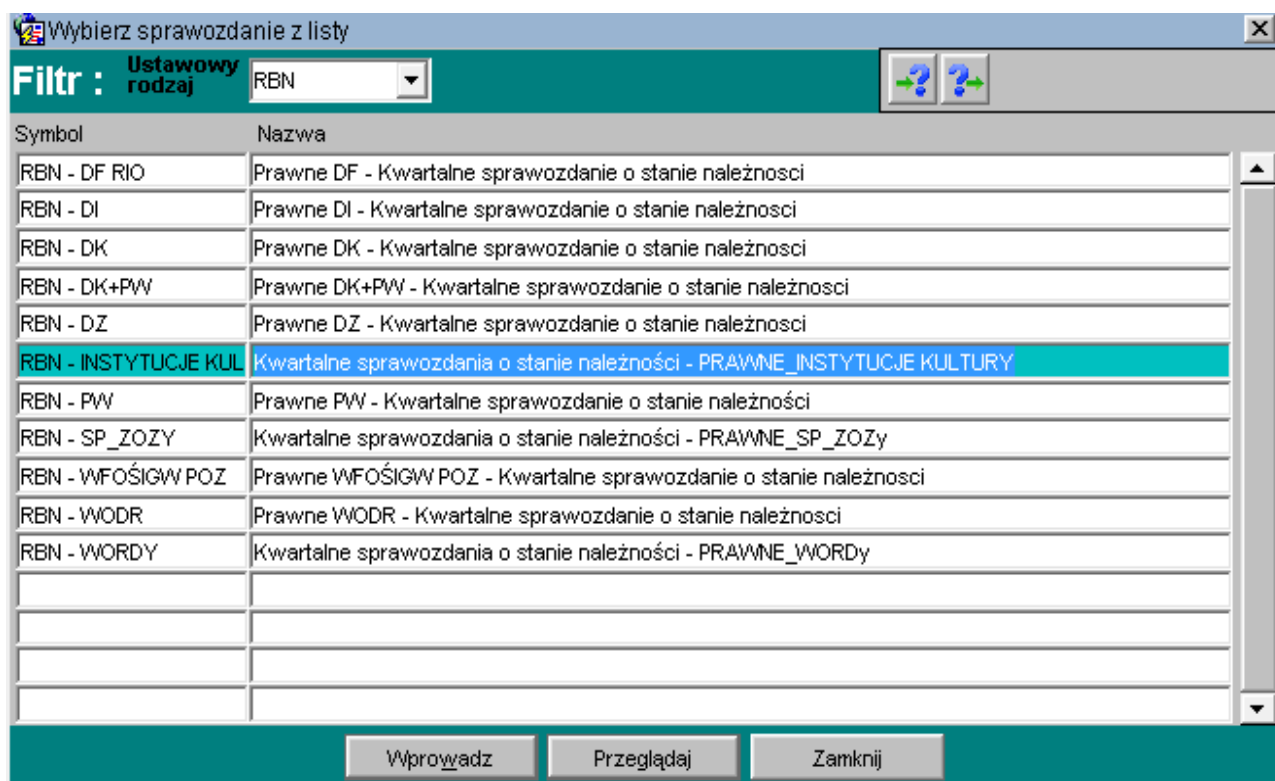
Wybierz sprawozdanie z listy

Filtr : Ustawowy rodzaj RBN

| Symbol | Nazwa |
|---|---|
| RBN - DF RIO | Prawne DF - Kwartalne sprawozdanie o stanie należnosci |
| RBN - DI | Prawne DI - Kwartalne sprawozdanie o stanie należnosci |
| RBN - DK | Prawne DK - Kwartalne sprawozdanie o stanie należnosci |
| RBN - DK+PW | Prawne DK+PW - Kwartalne sprawozdanie o stanie należnosci |
| RBN - DZ | Prawne DZ - Kwartalne sprawozdanie o stanie należnosci |
| RBN - INSTYTUCJE KUL | Kwartalne sprawozdania o stanie należności - PRAWNE_INSTYTUCJE KULTURY |
| RBN - PW | Prawne PW - Kwartalne sprawozdanie o stanie należności |
| RBN - SP_ZOZY | Kwartalne sprawozdania o stanie należności - PRAWNE_SP_ZOZy |
| RBN - WFOŚIGW POZ | Prawne WFOŚIGW POZ - Kwartalne sprawozdanie o stanie należnosci |
| RBN - WODR | Prawne WODR - Kwartalne sprawozdanie o stanie należnosci |
| RBN - WORDY | Kwartalne sprawozdania o stanie należności - PRAWNE_WORDy |
| | |
| | |
| | |
| | |

Wprowadz Przeglądaj Zamknij